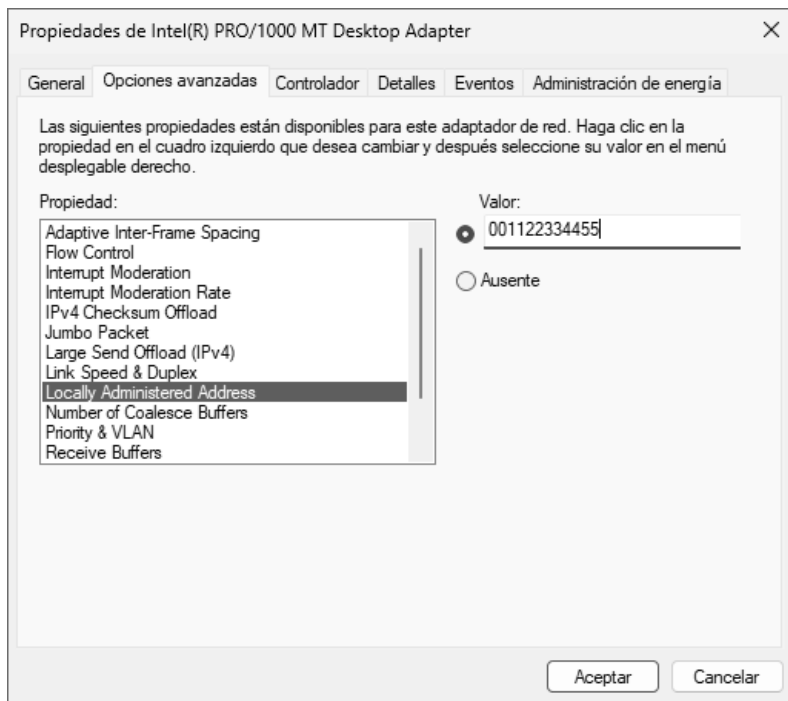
Propiedades de Intel(R) PRO/1000 MT Desktop Adapter

×

General | Opciones avanzadas | Controlador | Detalles | Eventos | Administración de energía

Las siguientes propiedades están disponibles para este adaptador de red. Haga clic en la propiedad en el cuadro izquierdo que desea cambiar y después seleccione su valor en el menú desplegable derecho.

Propiedad:

Adaptive Inter-Frame Spacing
Flow Control
Interrupt Moderation
Interrupt Moderation Rate
IPv4 Checksum Offload
Jumbo Packet
Large Send Offload (IPv4)
Link Speed & Duplex
Locally Administered Address
Number of Coalesce Buffers
Priority & VLAN
Receive Buffers

Valor:

001122334455

Ausente

Aceptar

Cancelar